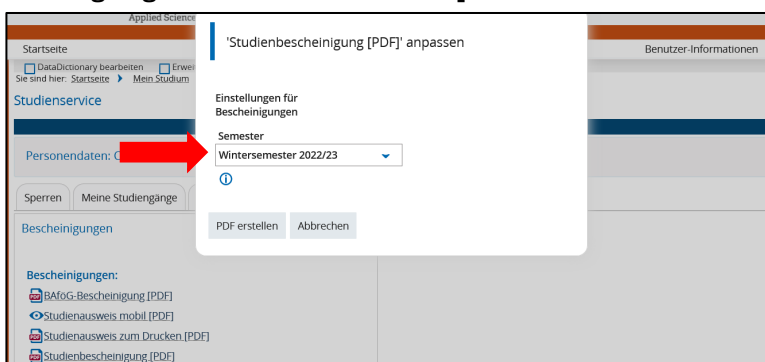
Applied Science

Startseite

Benutzer-Informationen

DataDictionary bearbeiten Erwei

Sie sind hier: Startseite ▸ Mein Studium

Studienservice

Personendaten: C

Sperren | Meine Studiengänge

Bescheinigungen

Bescheinigungen:

BAföG-Bescheinigung [PDF]

Studienausweis mobil [PDF]

Studienausweis zum Drucken [PDF]

Studienbescheinigung [PDF]

'Studienbescheinigung [PDF]' anpassen

Einstellungen für Bescheinigungen

Semester

Wintersemester 2022/23

PDF erstellen | Abbrechen